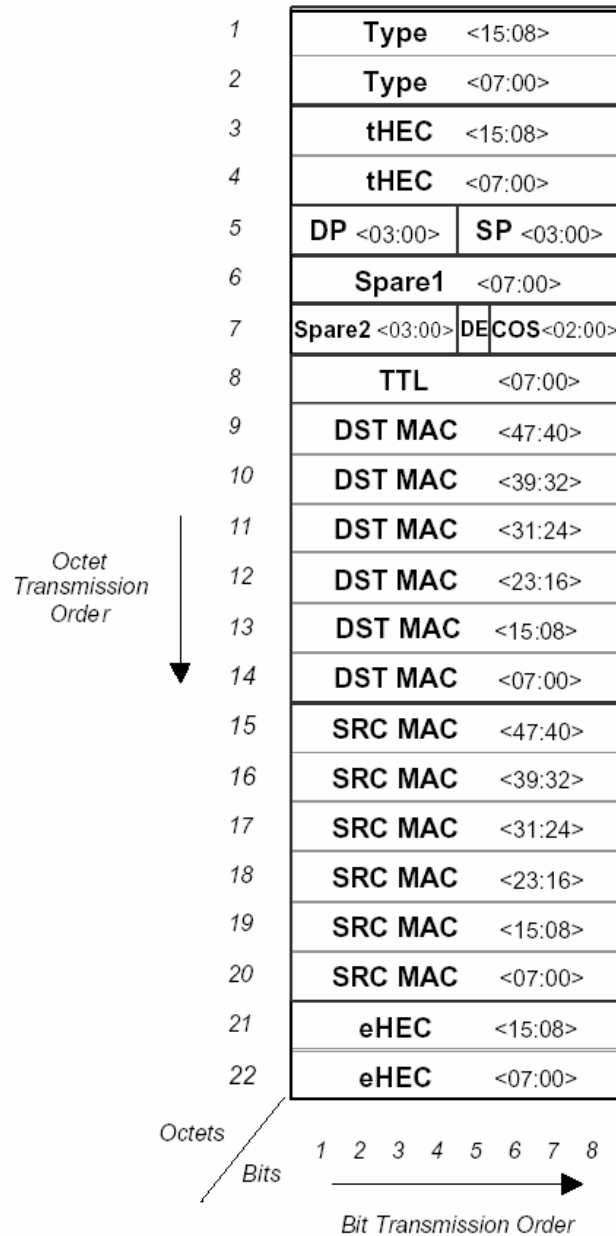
Octet Transmission Order

| | |
|---|---|
| 1 | Type <15:08> |
| 2 | Type <07:00> |
| 3 | tHEC <15:08> |
| 4 | tHEC <07:00> |
| 5 | DP <03:00> \| SP <03:00> |
| 6 | Spare1 <07:00> |
| 7 | Spare2 <03:00> \| DE \| COS<02:00> |
| 8 | TTL <07:00> |
| 9 | DST MAC <47:40> |
| 10 | DST MAC <39:32> |
| 11 | DST MAC <31:24> |
| 12 | DST MAC <23:16> |
| 13 | DST MAC <15:08> |
| 14 | DST MAC <07:00> |
| 15 | SRC MAC <47:40> |
| 16 | SRC MAC <39:32> |
| 17 | SRC MAC <31:24> |
| 18 | SRC MAC <23:16> |
| 19 | SRC MAC <15:08> |
| 20 | SRC MAC <07:00> |
| 21 | eHEC <15:08> |
| 22 | eHEC <07:00> |

Octets
Bits
1 2 3 4 5 6 7 8
Bit Transmission Order